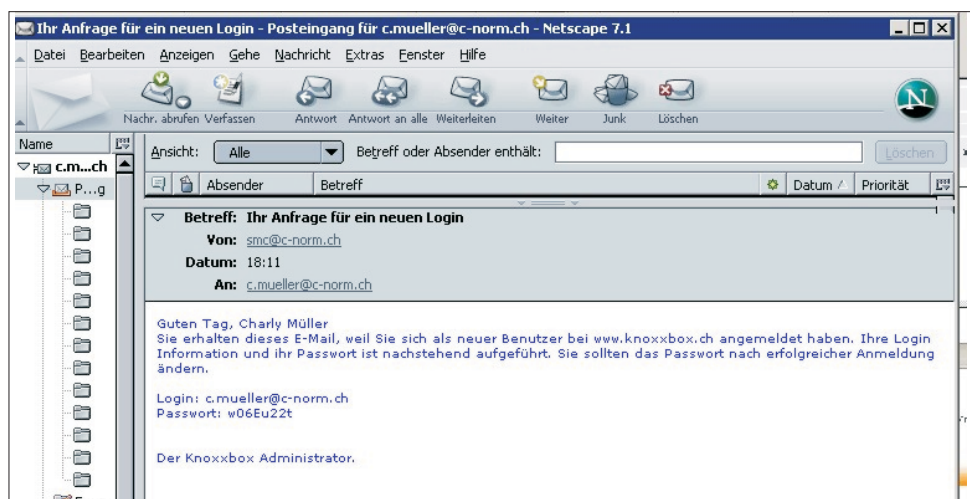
Ihr Anfrage für ein neuen Login - Posteingang für c.mueller@c-norm.ch - Netscape 7.1

Datei Bearbeiten Anzeigen Gehe Nachricht Extras Fenster Hilfe

Nachr. abrufen Verfassen Antwort Antwort an alle Weiterleiten Weiter Junk Löschen

Name
c.m...ch
P...g

Ansicht: Alle Betreff oder Absender enthält: Löschen

Absender Betreff Datum Priorität

Betreff: Ihr Anfrage für ein neuen Login
Von: smc@c-norm.ch
Datum: 18:11
An: c.mueller@c-norm.ch

Guten Tag, Charly Müller
Sie erhalten dieses E-Mail, weil Sie sich als neuer Benutzer bei www.knoxxbox.ch angemeldet haben. Ihre Login Information und ihr Passwort ist nachstehend aufgeführt. Sie sollten das Passwort nach erfolgreicher Anmeldung ändern.

Login: c.mueller@c-norm.ch
Passwort: w06Eu22t

Der Knoxxbox Administrator.